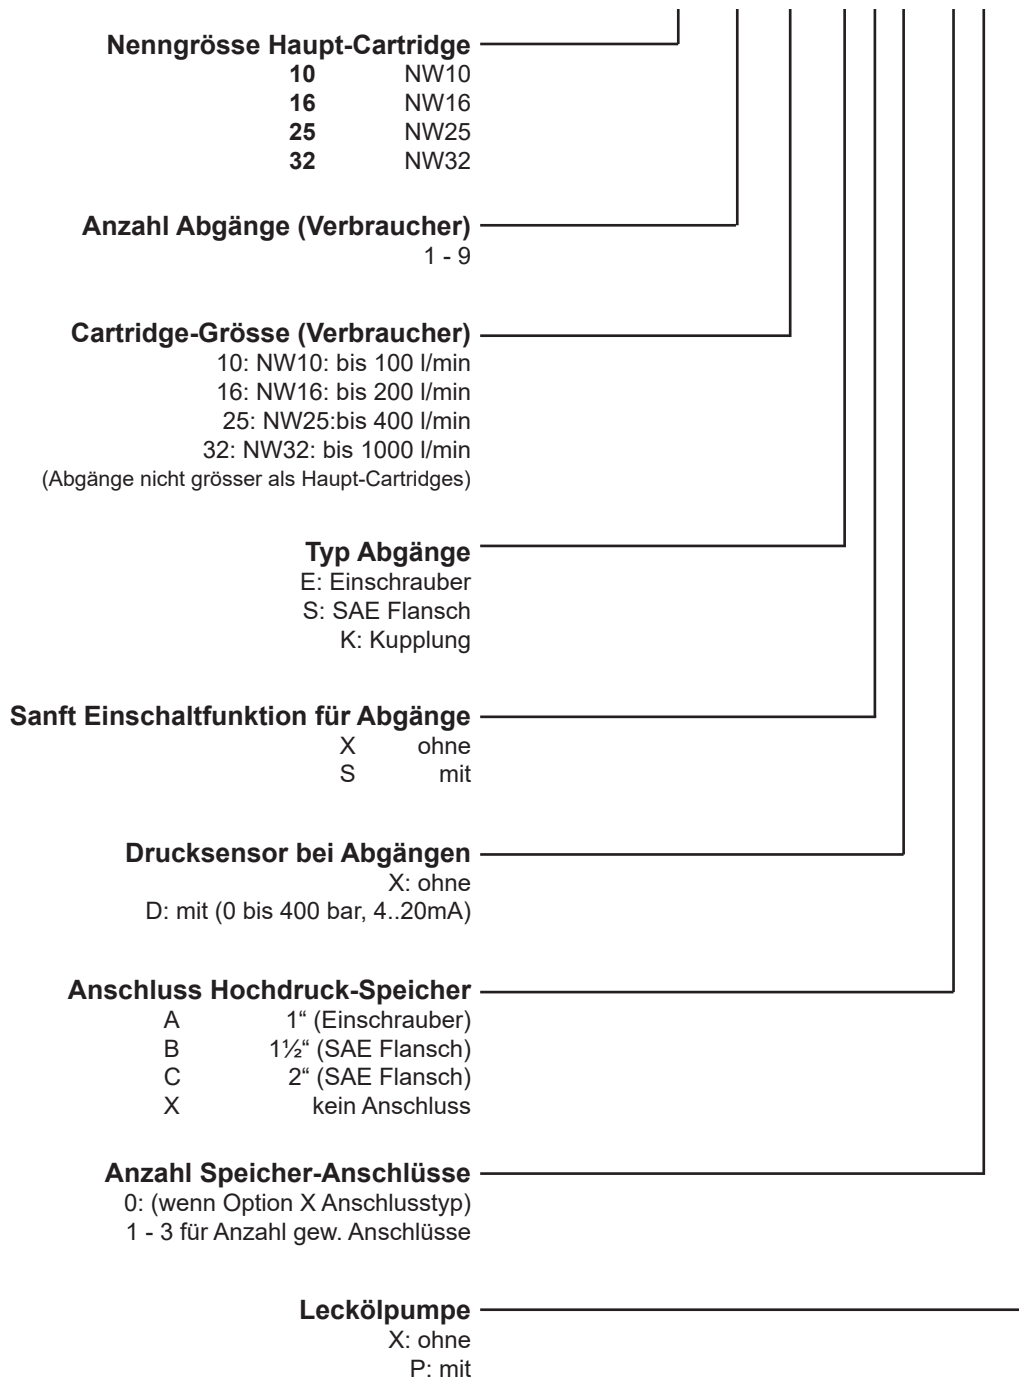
Nenngrösse Haupt-Cartridge
10 NW10
16 NW16
25 NW25
32 NW32

Anzahl Abgänge (Verbraucher)
1 - 9

Cartridge-Grösse (Verbraucher)
10: NW10: bis 100 l/min
16: NW16: bis 200 l/min
25: NW25:bis 400 l/min
32: NW32: bis 1000 l/min
(Abgänge nicht grösser als Haupt-Cartridges)

Typ Abgänge
E: Einschrauber
S: SAE Flansch
K: Kupplung

Sanft Einschaltfunktion für Abgänge
X ohne
S mit

Drucksensor bei Abgängen
X: ohne
D: mit (0 bis 400 bar, 4..20mA)

Anschluss Hochdruck-Speicher
A 1“ (Einschrauber)
B 1½“ (SAE Flansch)
C 2“ (SAE Flansch)
X kein Anschluss

Anzahl Speicher-Anschlüsse
0: (wenn Option X Anschlusstyp)
1 - 3 für Anzahl gew. Anschlüsse

Leckölpumpe
X: ohne
P: mit